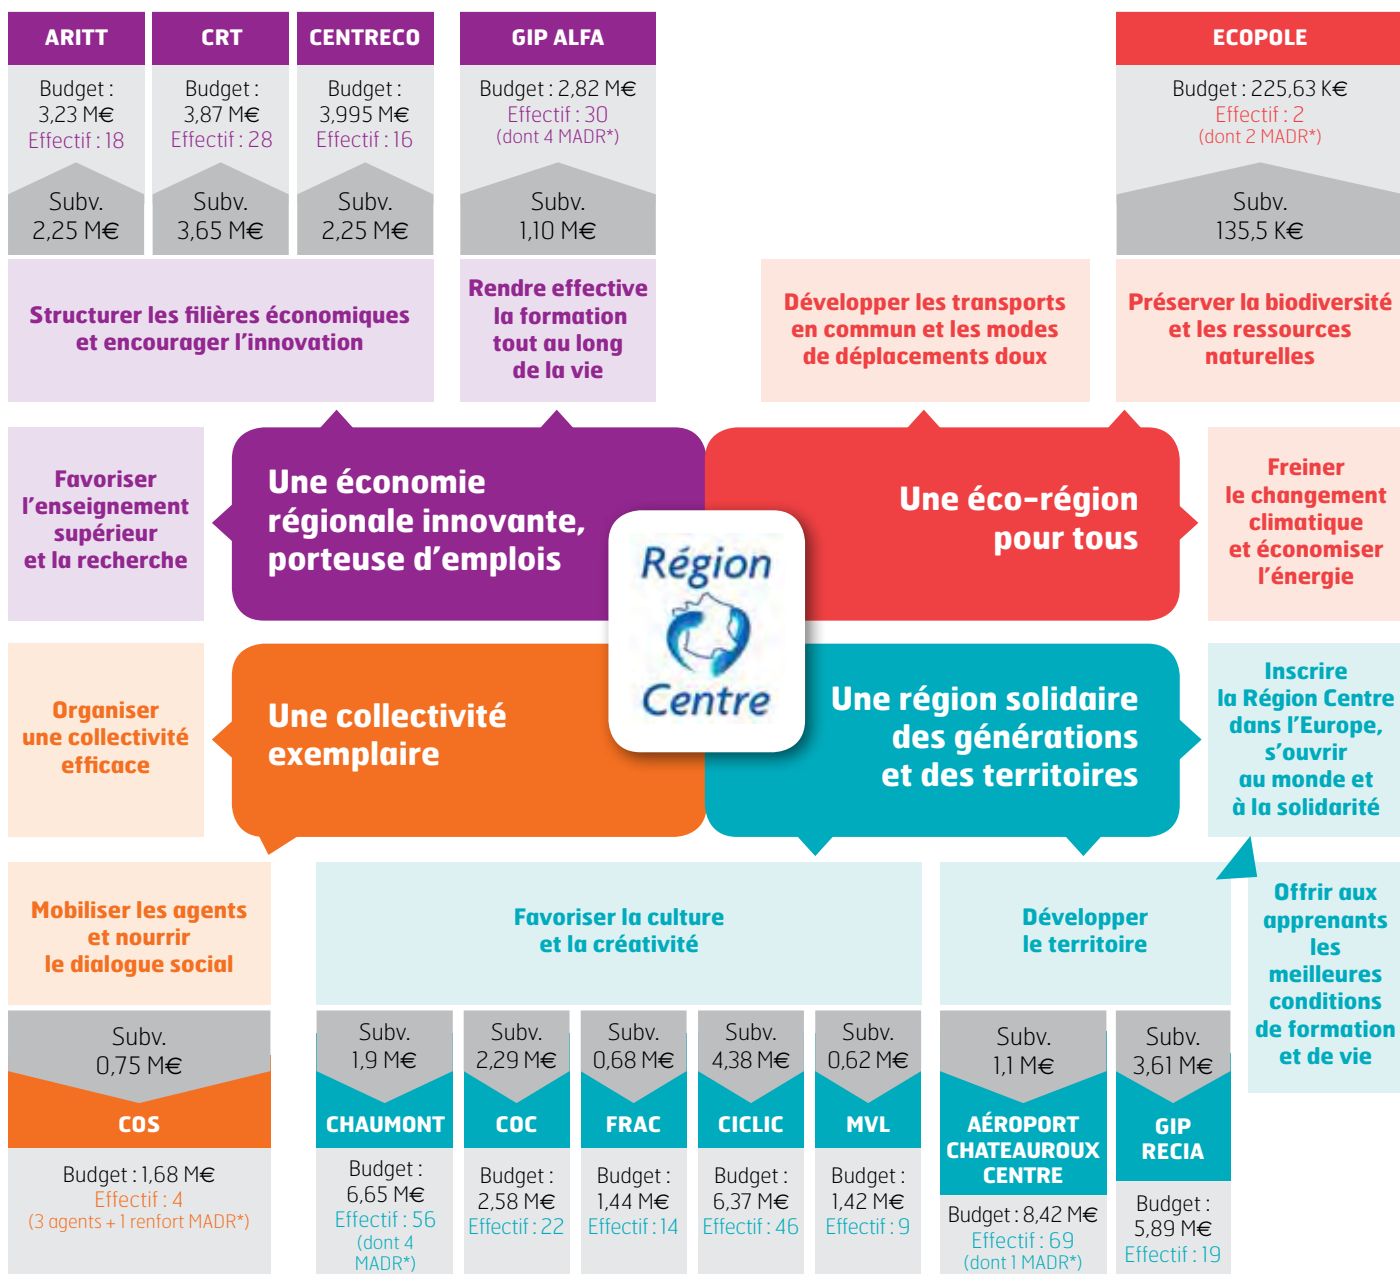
ARITT
Budget : 3,23 M€
Effectif : 18
Subv. 2,25 M€

CRT
Budget : 3,87 M€
Effectif : 28
Subv. 3,65 M€

CENTRECO
Budget : 3,995 M€
Effectif : 16
Subv. 2,25 M€

GIP ALFA
Budget : 2,82 M€
Effectif : 30
(dont 4 MADR*)
Subv. 1,10 M€

ECOPOLE
Budget : 225,63 K€
Effectif : 2
(dont 2 MADR*)
Subv. 135,5 K€

Structurer les filières économiques et encourager l'innovation

Rendre effective la formation tout au long de la vie

Développer les transports en commun et les modes de déplacements doux

Préserver la biodiversité et les ressources naturelles

Favoriser l'enseignement supérieur et la recherche

Une économie régionale innovante, porteuse d'emplois

Région Centre

Une éco-région pour tous

Freiner le changement climatique et économiser l'énergie

Organiser une collectivité efficace

Une collectivité exemplaire

Une région solidaire des générations et des territoires

Inscrire la Région Centre dans l'Europe, s'ouvrir au monde et à la solidarité

Mobiliser les agents et nourrir le dialogue social

Favoriser la culture et la créativité

Développer le territoire

Offrir aux apprenants les meilleures conditions de formation et de vie

Subv. 0,75 M€
COS
Budget : 1,68 M€
Effectif : 4
(3 agents + 1 renfort MADR*)

Subv. 1,9 M€
CHAUMONT
Budget : 6,65 M€
Effectif : 56
(dont 4 MADR*)

Subv. 2,29 M€
COC
Budget : 2,58 M€
Effectif : 22

Subv. 0,68 M€
FRAC
Budget : 1,44 M€
Effectif : 14

Subv. 4,38 M€
CICLIC
Budget : 6,37 M€
Effectif : 46

Subv. 0,62 M€
MVL
Budget : 1,42 M€
Effectif : 9

Subv. 1,1 M€
AÉROPORT CHATEAUROUX CENTRE
Budget : 8,42 M€
Effectif : 69
(dont 1 MADR*)

Subv. 3,61 M€
GIP RECIA
Budget : 5,89 M€
Effectif : 19